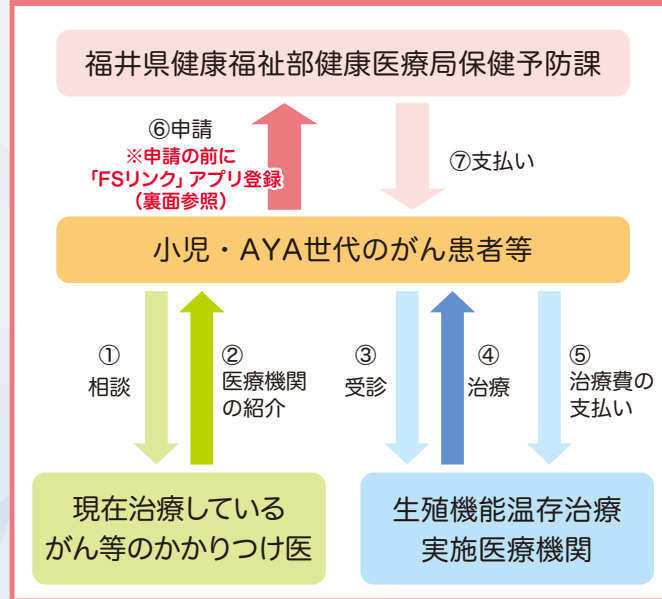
福井県健康福祉部健康医療局保健予防課

⑥申請
※申請の前に
「FSリンク」アプリ登録
（裏面参照）

⑦支払い

小児・AYA世代のがん患者等

①
相談

②
医療機関
の紹介

③
受診

④
治療

⑤
治療費の
支払い

現在治療している
がん等のかかりつけ医

生殖機能温存治療
実施医療機関